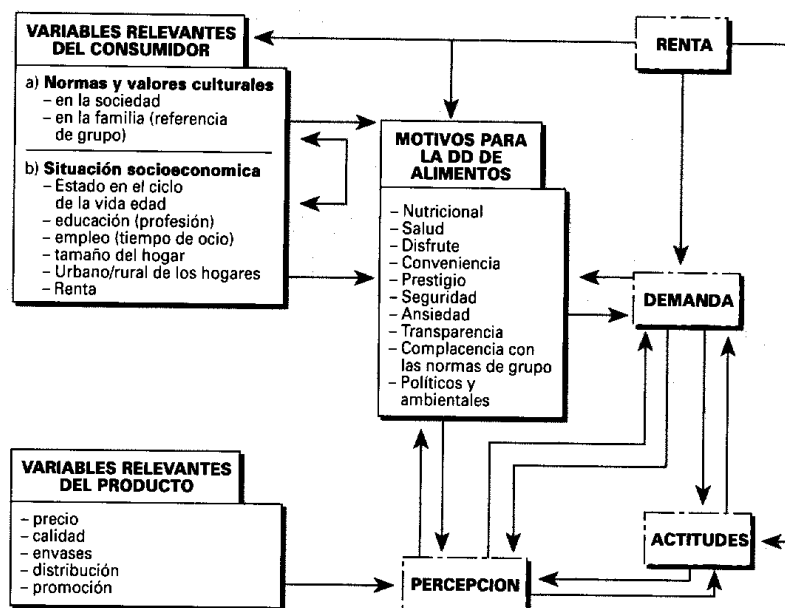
VARIABLES RELEVANTES DEL CONSUMIDOR

a) Normas y valores culturales
– en la sociedad
– en la familia (referencia de grupo)

b) Situación socioeconomica
– Estado en el ciclo de la vida edad
– educación (profesión)
– empleo (tiempo de ocio)
– tamaño del hogar
– Urbano/rural de los hogares
– Renta

RENTA

MOTIVOS PARA LA DD DE ALIMENTOS

– Nutricional
– Salud
– Disfrute
– Conveniencia
– Prestigio
– Seguridad
– Ansiedad
– Transparencia
– Complacencia con las normas de grupo
– Políticos y ambientales

DEMANDA

VARIABLES RELEVANTES DEL PRODUCTO

– precio
– calidad
– envases
– distribución
– promoción

ACTITUDES

PERCEPCION